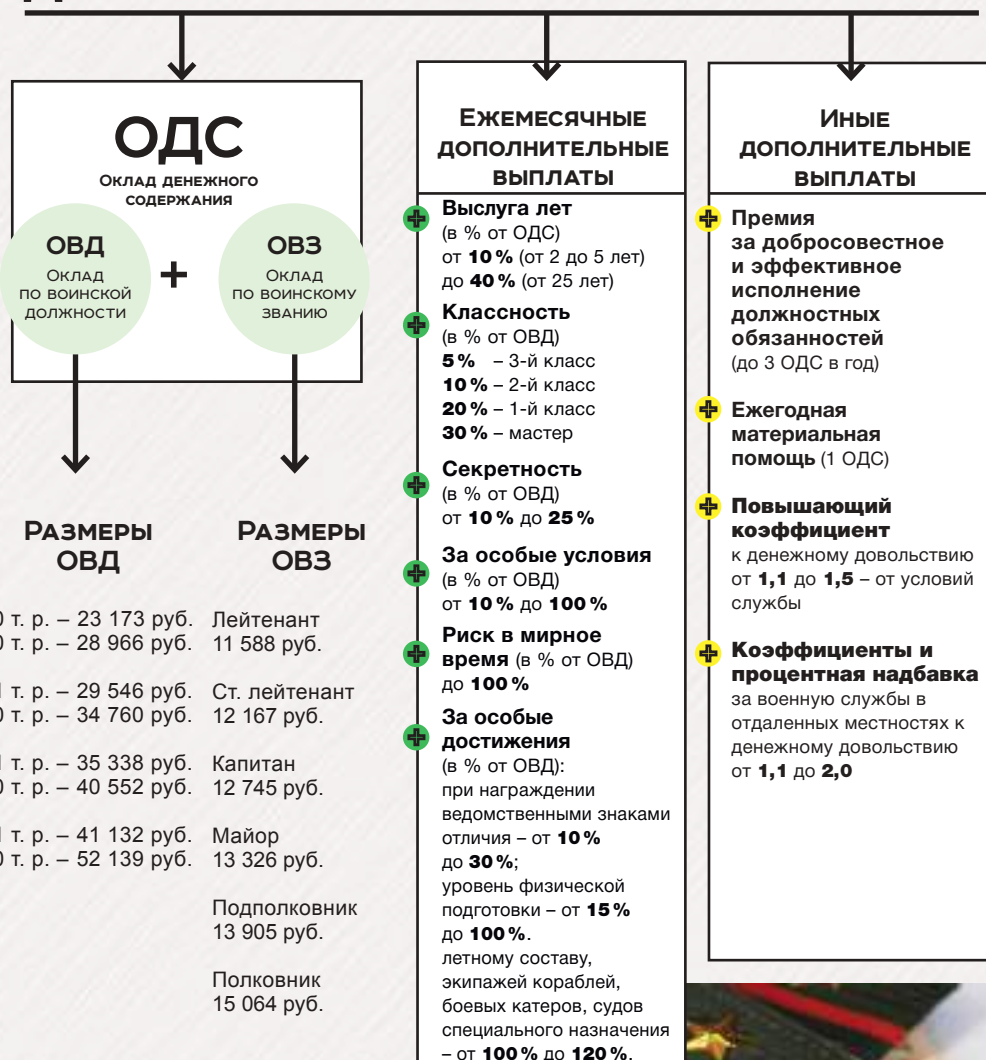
ОДС
Оклад денежного содержания

ОВД
Оклад по воинской должности

+

ОВЗ
Оклад по воинскому званию

Размеры ОВД

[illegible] т. р. – 23 173 руб.
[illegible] т. р. – 28 966 руб.

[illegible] т. р. – 29 546 руб.
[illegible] т. р. – 34 760 руб.

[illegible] т. р. – 35 338 руб.
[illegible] т. р. – 40 552 руб.

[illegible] т. р. – 41 132 руб.
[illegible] т. р. – 52 139 руб.

Размеры ОВЗ

Лейтенант
11 588 руб.

Ст. лейтенант
12 167 руб.

Капитан
12 745 руб.

Майор
13 326 руб.

Подполковник
13 905 руб.

Полковник
15 064 руб.

Ежемесячные дополнительные выплаты

Выслуга лет
(в % от ОДС)
от 10 % (от 2 до 5 лет)
до 40 % (от 25 лет)

Классность
(в % от ОВД)
5 % – 3-й класс
10 % – 2-й класс
20 % – 1-й класс
30 % – мастер

Секретность
(в % от ОВД)
от 10 % до 25 %

За особые условия
(в % от ОВД)
от 10 % до 100 %

Риск в мирное время (в % от ОВД)
до 100 %

За особые достижения
(в % от ОВД):
при награждении ведомственными знаками отличия – от 10 % до 30 %;
уровень физической подготовки – от 15 % до 100 %.
летному составу, экипажей кораблей, боевых катеров, судов специального назначения – от 100 % до 120 %.

Иные дополнительные выплаты

Премия за добросовестное и эффективное исполнение должностных обязанностей
(до 3 ОДС в год)

Ежегодная материальная помощь (1 ОДС)

Повышающий коэффициент
к денежному довольствию от 1,1 до 1,5 – от условий службы

Коэффициенты и процентная надбавка
за военную службы в отдаленных местностях к денежному довольствию от 1,1 до 2,0